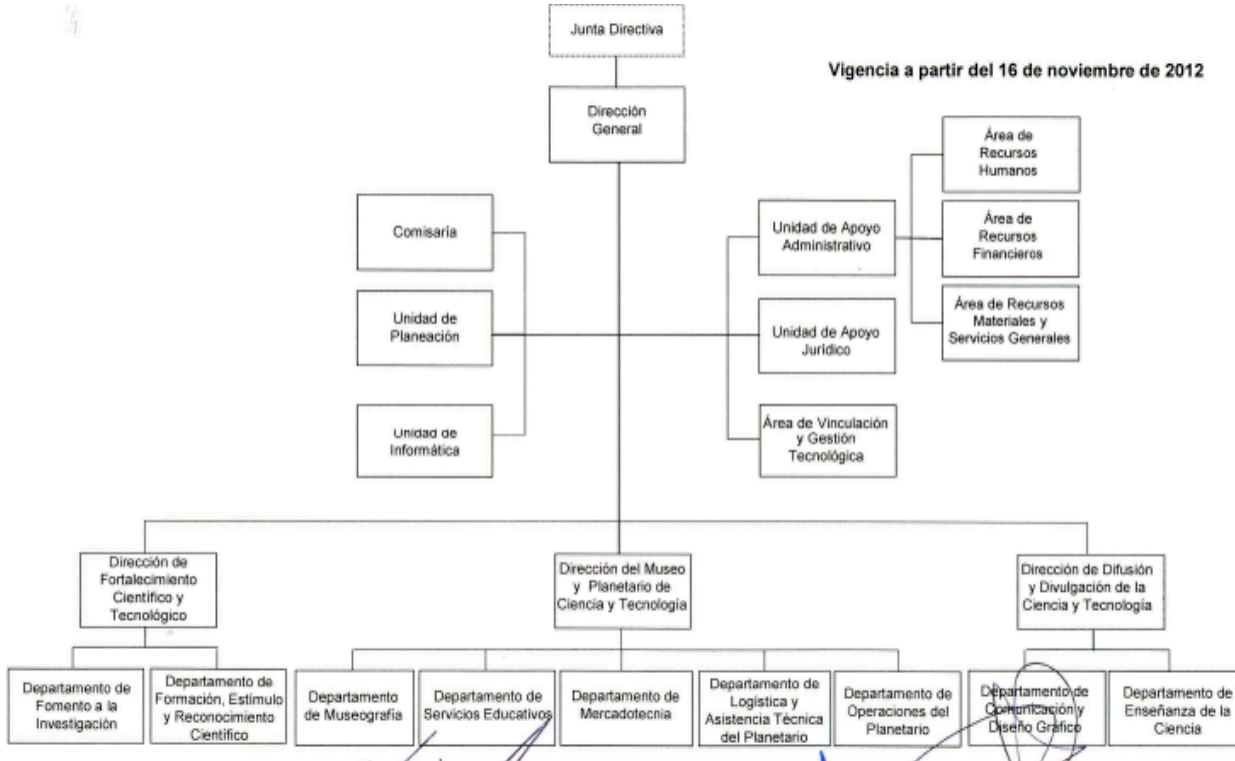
Junta Directiva

Vigencia a partir del 16 de noviembre de 2012

Dirección General

Comisaría

Unidad de Planeación

Unidad de Informática

Unidad de Apoyo Administrativo

Área de Recursos Humanos

Área de Recursos Financieros

Área de Recursos Materiales y Servicios Generales

Unidad de Apoyo Jurídico

Área de Vinculación y Gestión Tecnológica

Dirección de Fortalecimiento Científico y Tecnológico

Departamento de Fomento a la Investigación

Departamento de Formación, Estímulo y Reconocimiento Científico

Dirección del Museo y Planetario de Ciencia y Tecnología

Departamento de Museografía

Departamento de Servicios Educativos

Departamento de Mercadotecnia

Departamento de Logística y Asistencia Técnica del Planetario

Departamento de Operaciones del Planetario

Dirección de Difusión y Divulgación de la Ciencia y Tecnología

Departamento de Comunicación y Diseño Gráfico

Departamento de Enseñanza de la Ciencia